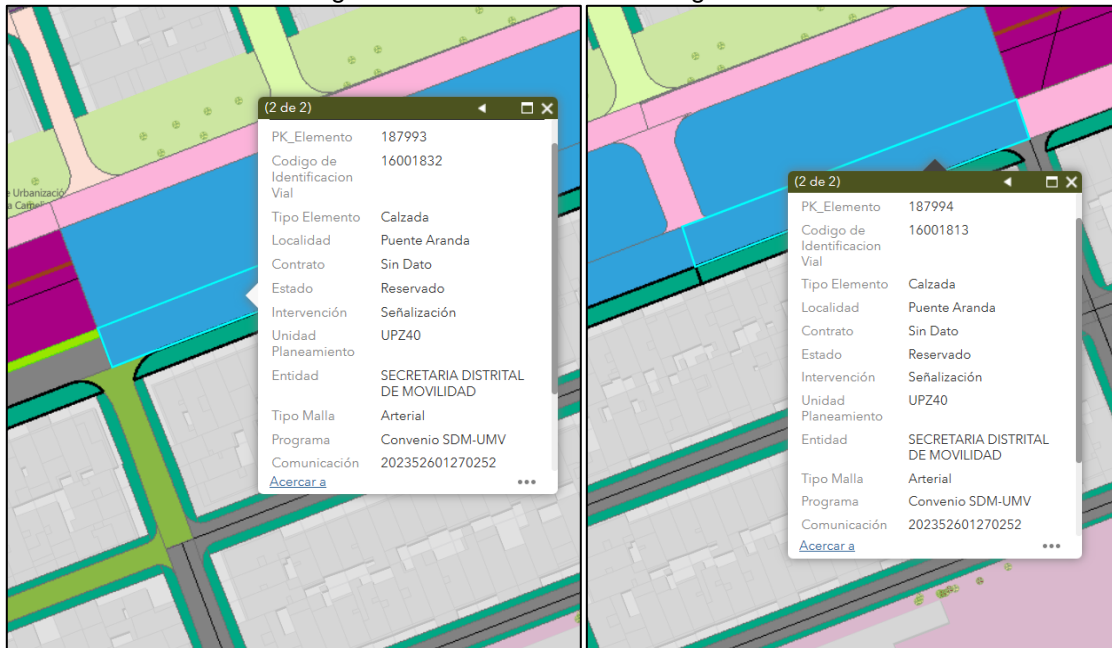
e Urbanizació
a Carbel

(2 de 2)

| | |
|---|---|
| PK_Elemento | 187993 |
| Codigo de Identificacion Vial | 16001832 |
| Tipo Elemento | Calzada |
| Localidad | Puente Aranda |
| Contrato | Sin Dato |
| Estado | Reservado |
| Intervención | Señalización |
| Unidad Planeamiento | UPZ40 |
| Entidad | SECRETARIA DISTRITAL DE MOVILIDAD |
| Tipo Malla | Arterial |
| Programa | Convenio SDM-UMV |
| Comunicación | 202352601270252 |

Acercar a

(2 de 2)

| | |
|---|---|
| PK_Elemento | 187994 |
| Codigo de Identificacion Vial | 16001813 |
| Tipo Elemento | Calzada |
| Localidad | Puente Aranda |
| Contrato | Sin Dato |
| Estado | Reservado |
| Intervención | Señalización |
| Unidad Planeamiento | UPZ40 |
| Entidad | SECRETARIA DISTRITAL DE MOVILIDAD |
| Tipo Malla | Arterial |
| Programa | Convenio SDM-UMV |
| Comunicación | 202352601270252 |

Acercar a